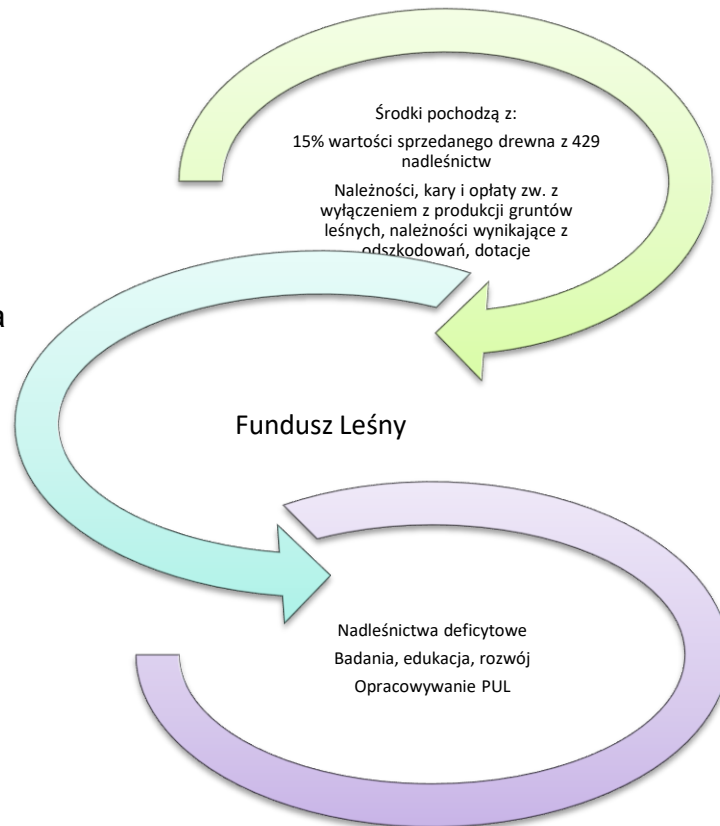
Środki pochodzą z:

15% wartości sprzedanego drewna z 429 nadleśnictw

Należności, kary i opłaty zw. z wyłączeniem z produkcji gruntów leśnych, należności wynikające z odszkodowań, dotacje

a

Fundusz Leśny

Nadleśnictwa deficytowe

Badania, edukacja, rozwój

Opracowywanie PUL